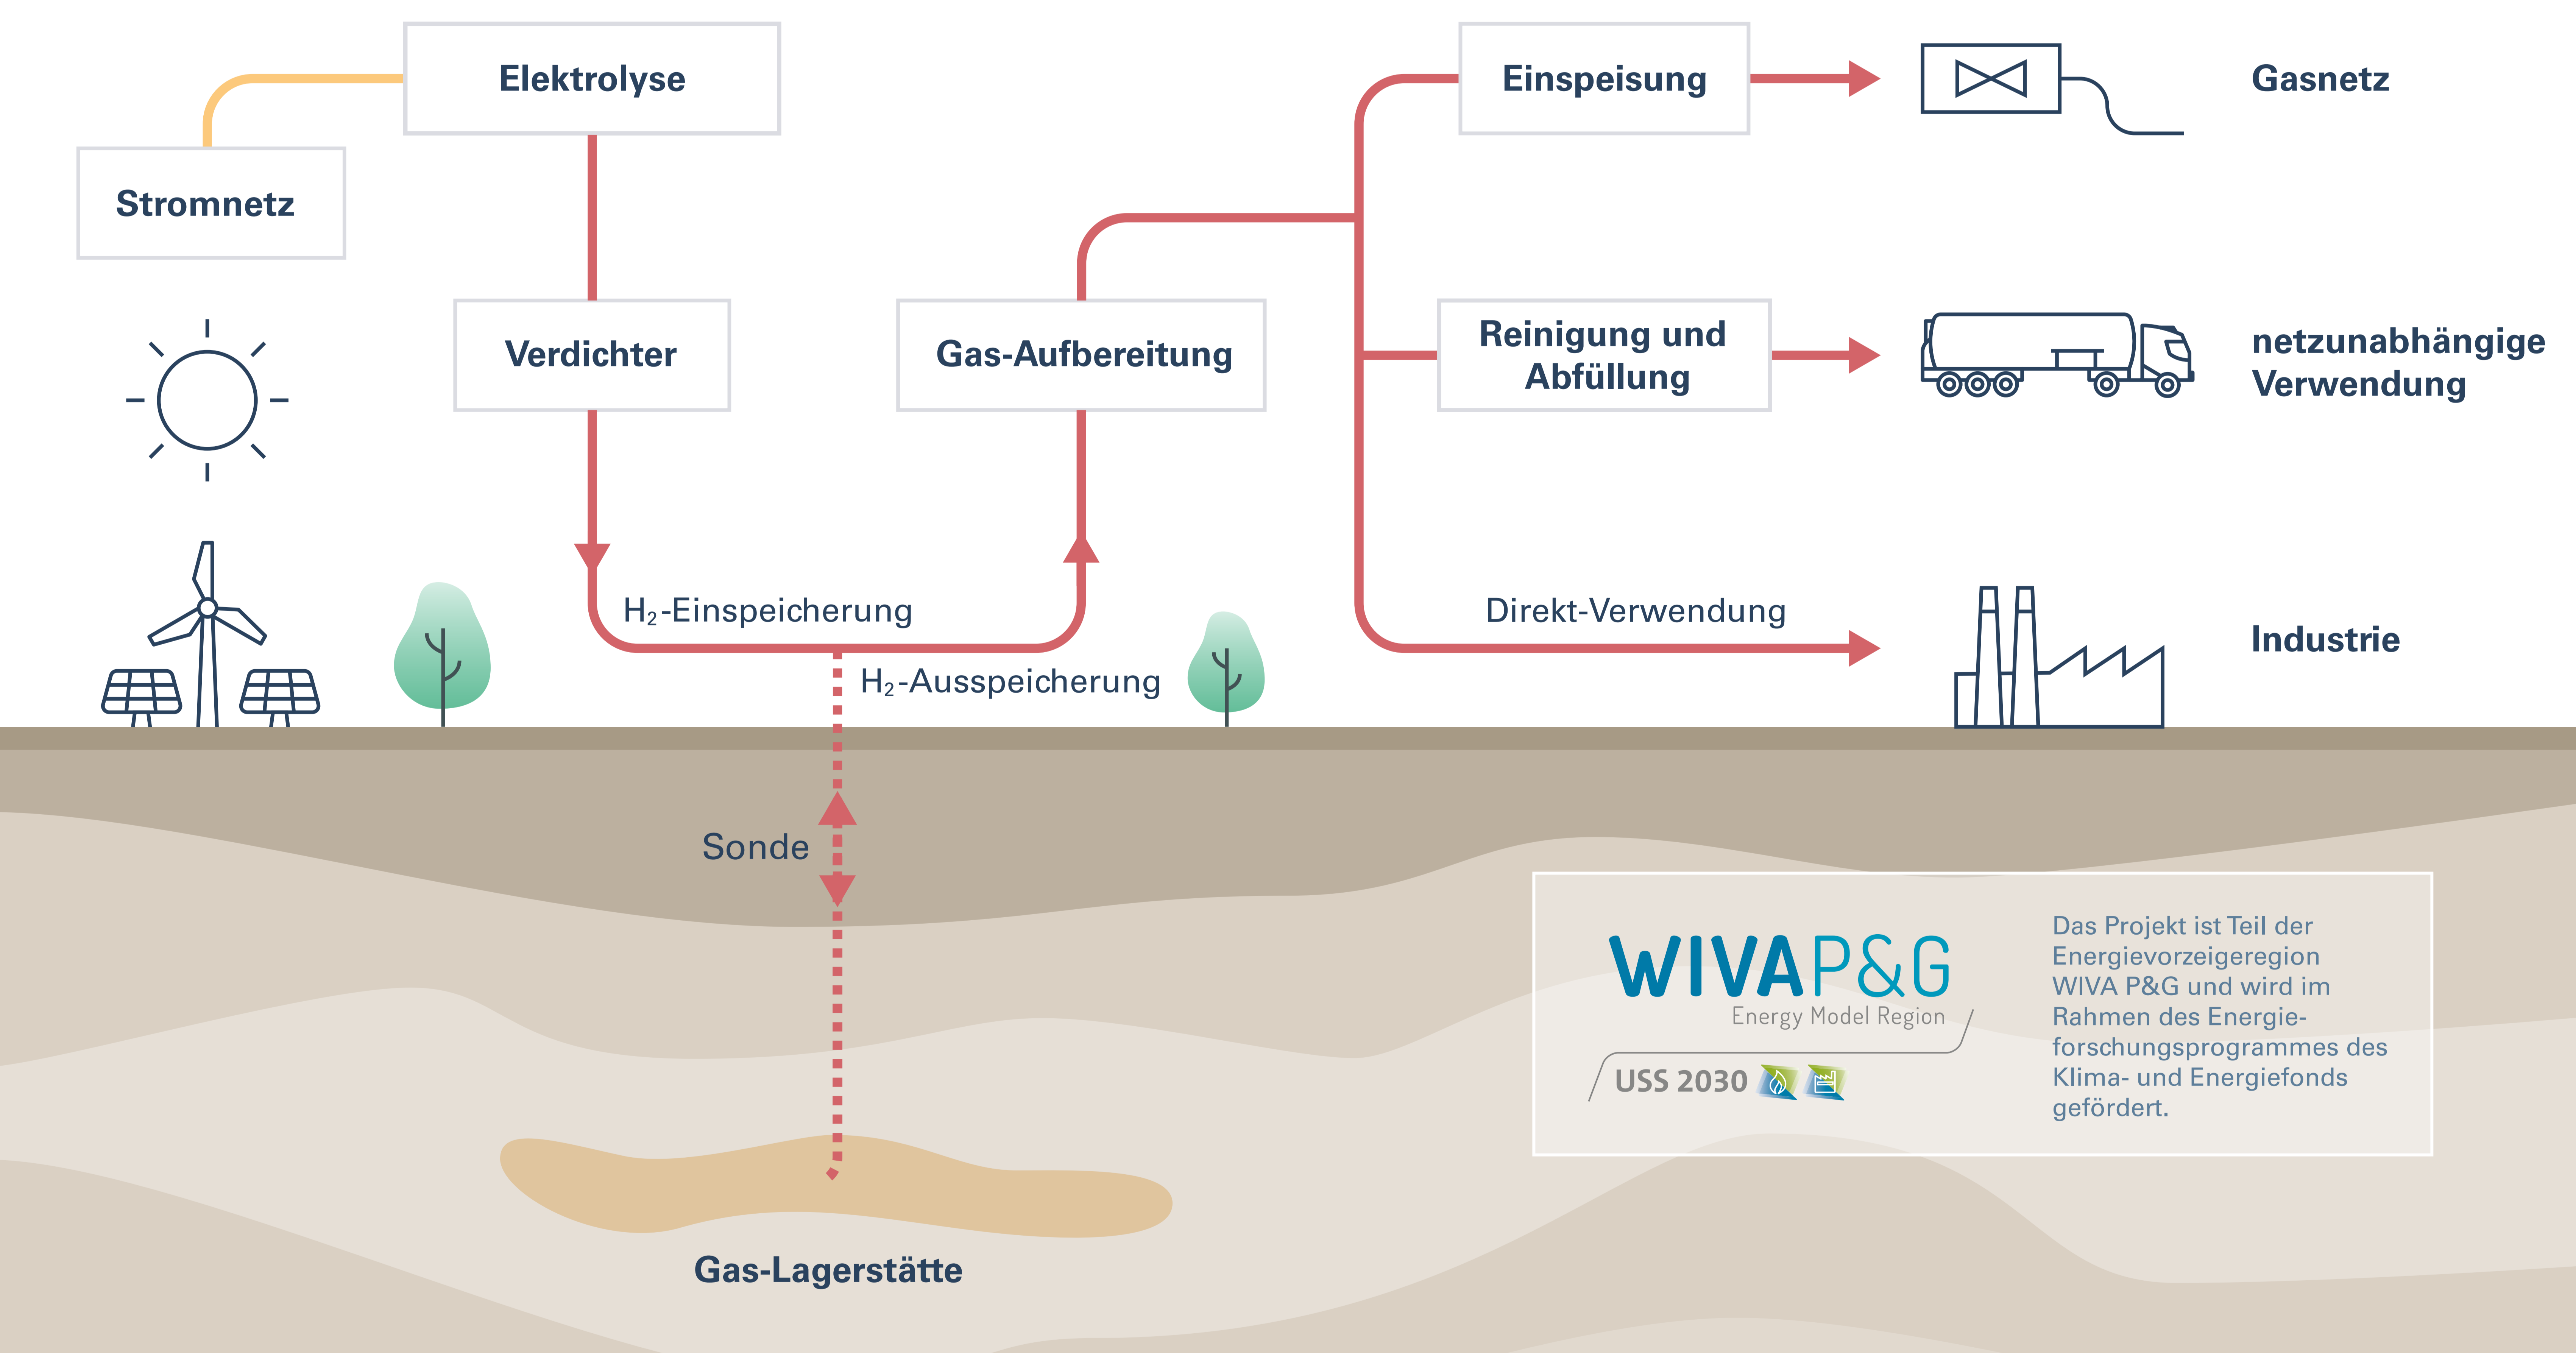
Elektrolyse

Einspeisung

Gasnetz

Stromnetz

Verdichter

Gas-Aufbereitung

Reinigung und Abfüllung

netzunabhängige Verwendung

$H_2$-Einspeicherung

Direkt-Verwendung

Industrie

$H_2$-Ausspeicherung

Sonde

WIVA P&G
Energy Model Region
USS 2030

Das Projekt ist Teil der Energievorzeigeregion WIVA P&G und wird im Rahmen des Energieforschungsprogrammes des Klima- und Energiefonds gefördert.

Gas-Lagerstätte